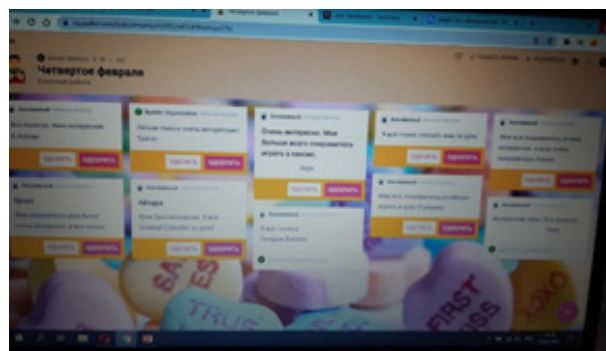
Четвертое февраля

Анонимный

Очень интересно. Мне больше всего понравилось играть в квизик.

Удалить
Одобрить

Удалить
Одобрить

Удалить
Одобрить

Удалить
Одобрить

Удалить
Одобрить

Удалить
Одобрить

Удалить
Одобрить

Удалить
Одобрить

Анонимный

Артур

Анонимный

Анонимный

Анонимный

Анонимный

Анонимный

Анонимный

FIRST KISS

TRUE

XOXO